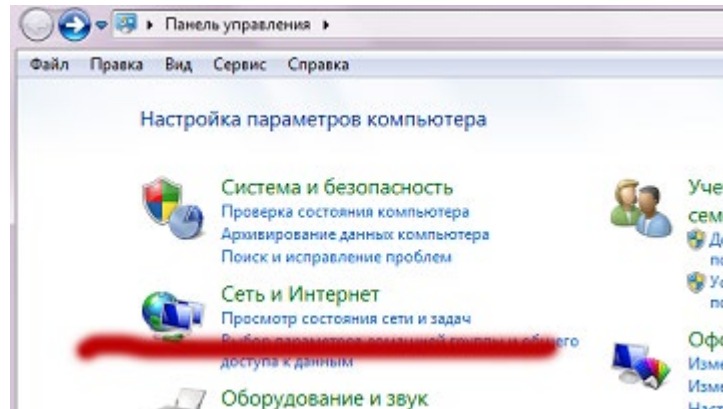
Панель управления ▸

Файл Правка Вид Сервис Справка

Настройка параметров компьютера

Система и безопасность
Проверка состояния компьютера
Архивирование данных компьютера
Поиск и исправление проблем

Сеть и Интернет
Просмотр состояния сети и задач
Выбор параметров домашней группы и общего доступа к данным

Оборудование и звук

Уче
сем
Д
по
Ус
по

Оф
Изм
Изм
На